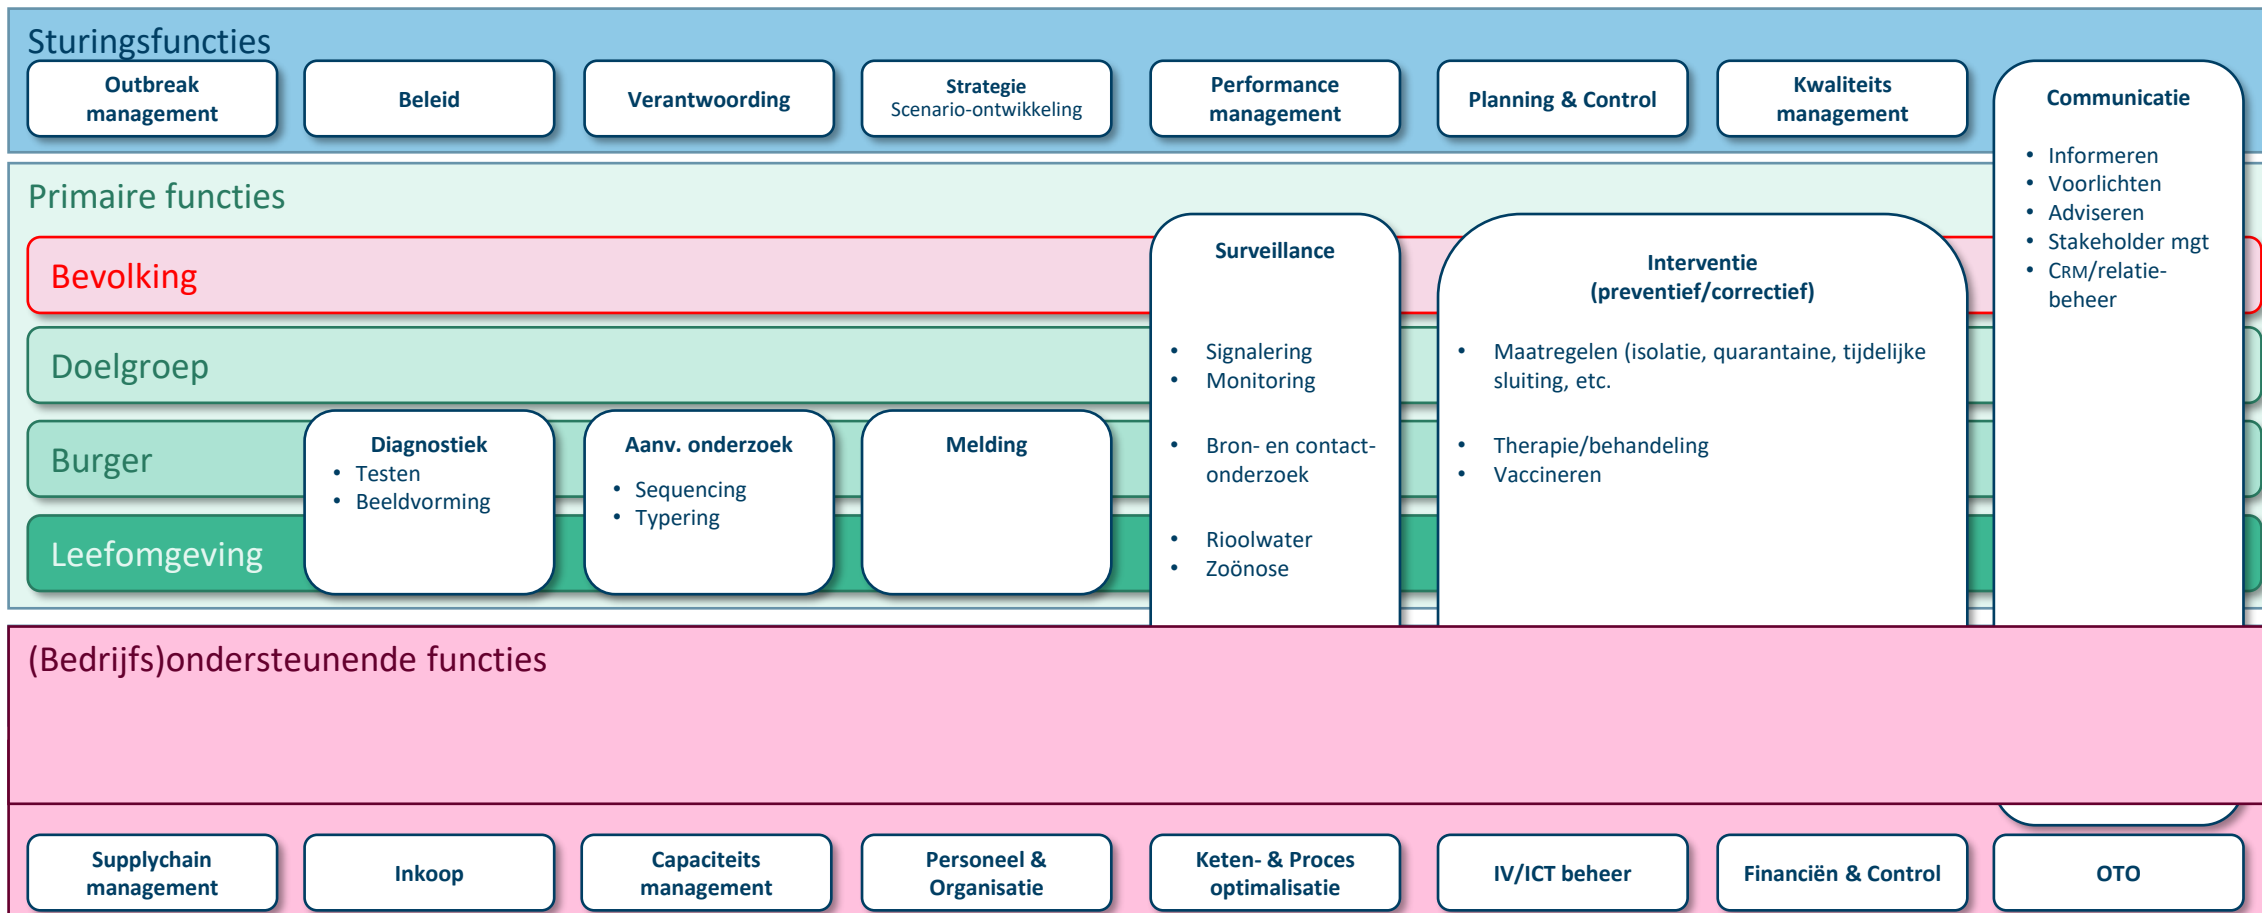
Sturingsfuncties

Outbreak management

Beleid

Verantwoording

Strategie
Scenario-ontwikkeling

Performance management

Planning & Control

Kwaliteits management

Communicatie

- Informeren
- Voorlichten
- Adviseren
- Stakeholder mgt
- CRM/relatiebeheer

Primaire functies

Bevolking

Doelgroep

Burger

Leefomgeving

Surveillance

- Signalering
- Monitoring

- Bron- en contactonderzoek

- Rioolwater
- Zoönose

Interventie (preventief/correctief)

- Maatregelen (isolatie, quarantaine, tijdelijke sluiting, etc.

- Therapie/behandeling
- Vaccineren

Diagnostiek
- Testen
- Beeldvorming

Aanv. onderzoek
- Sequencing
- Typering

Melding

(Bedrijfs)ondersteunende functies

Supplychain management

Inkoop

Capaciteits management

Personeel & Organisatie

Keten- & Proces optimalisatie

IV/ICT beheer

Financiën & Control

OTO